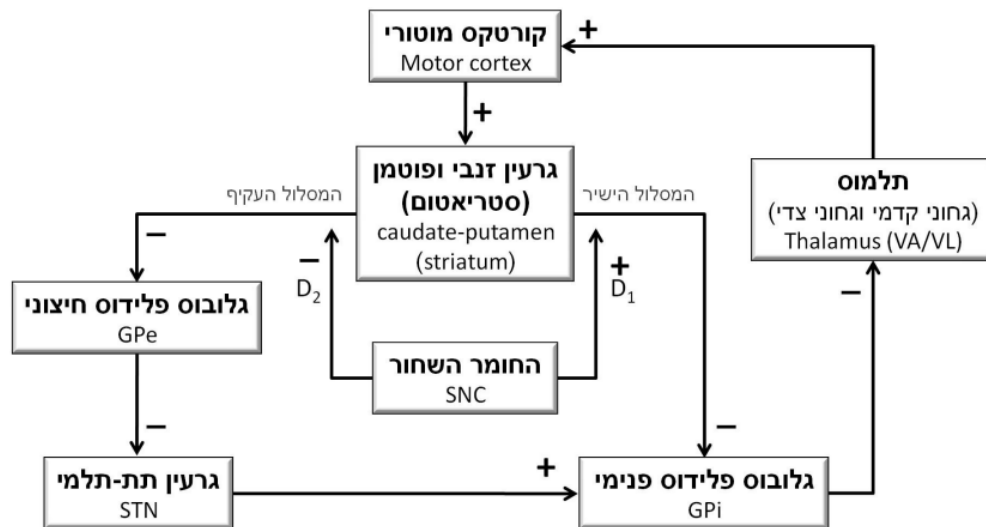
קורטקס מוטורי
Motor cortex

+

+

גרעין זנבי ופוטמן
(סטריאטום)
caudate-putamen
(striatum)

המסלול העקיף

המסלול הישיר

תלמוס
(גחוני קדמי וגחוני צדי)
Thalamus (VA/VL)

−

−
$D_2$

+
$D_1$

−

גלובוס פלידוס חיצוני
GPe

החומר השחור
SNC

−

−

גרעין תת-תלמי
STN

+

גלובוס פלידוס פנימי
GPi